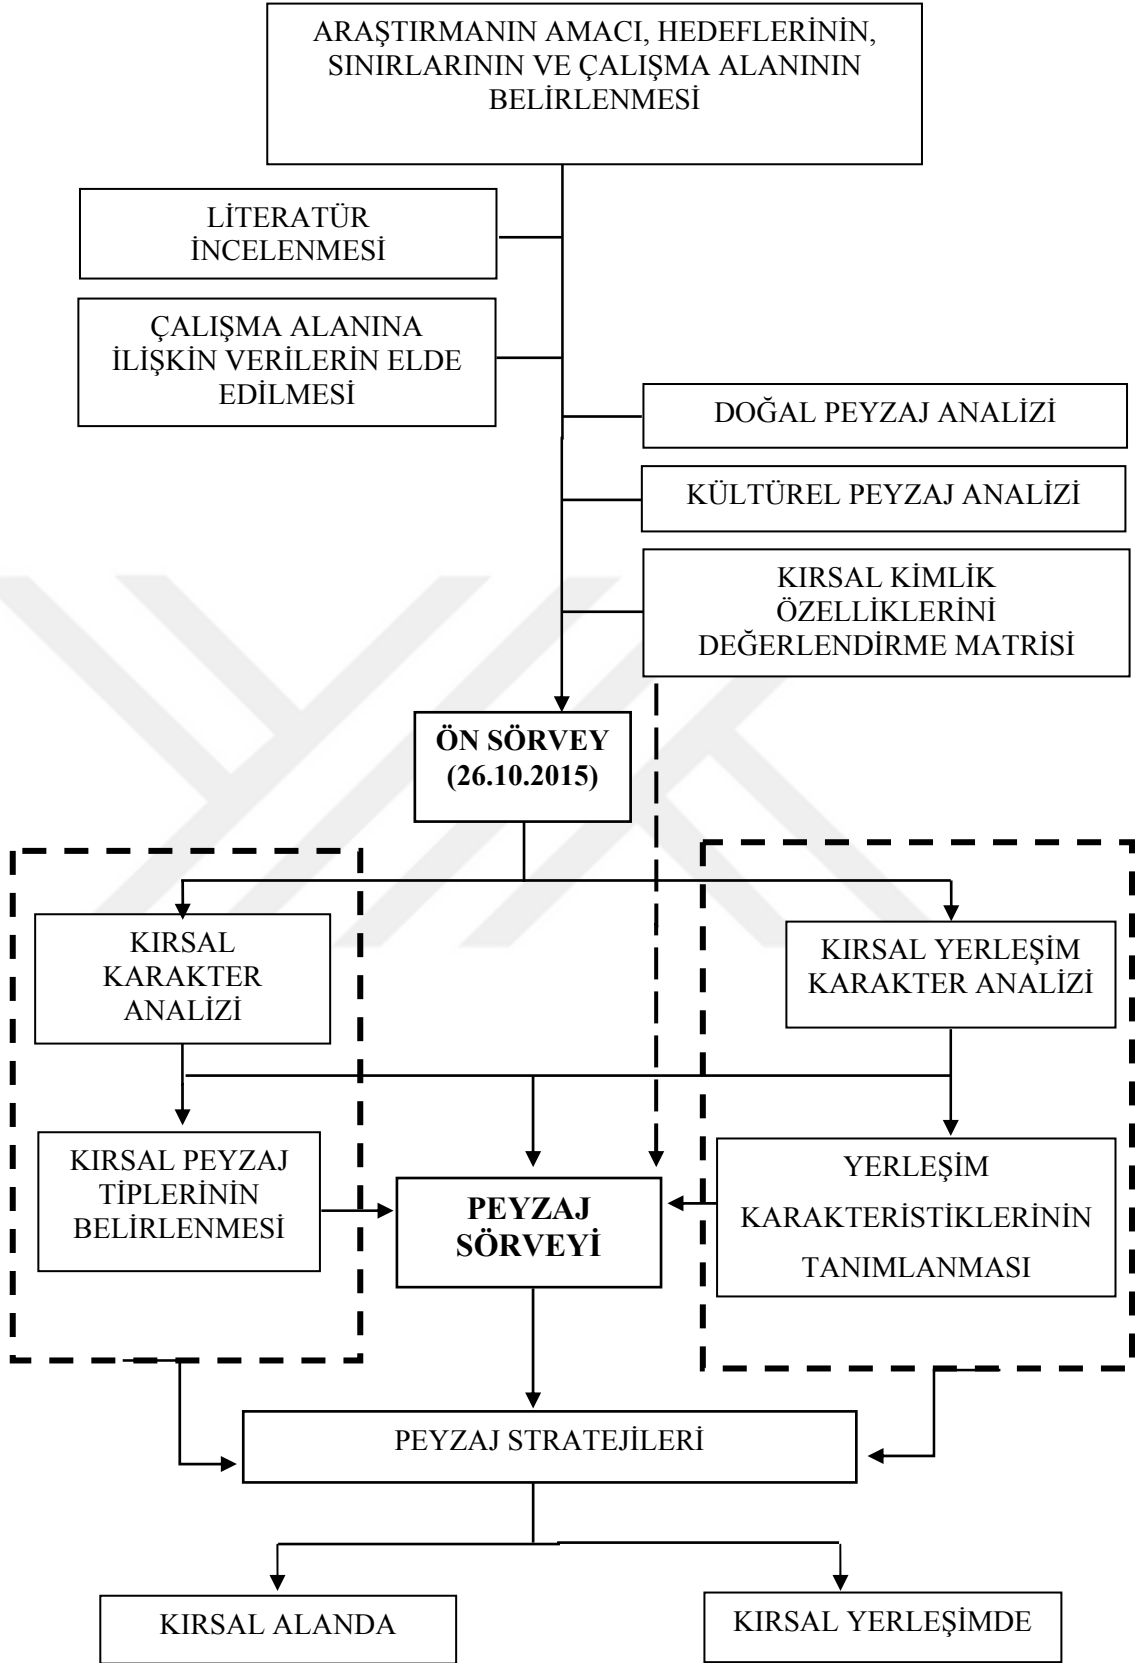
ARAŞTIRMANIN AMACI, HEDEFLERİNİN, SINIRLARININ VE ÇALIŞMA ALANININ BELİRLENMESİ

LİTERATÜR İNCELENMESİ

ÇALIŞMA ALANINA İLİŞKİN VERİLERİN ELDE EDİLMESİ

DOĞAL PEYZAJ ANALİZİ

KÜLTÜREL PEYZAJ ANALİZİ

KIRSAL KİMLİK ÖZELLİKLERİNİ DEĞERLENDİRME MATRİSİ

ÖN SÖRVEY (26.10.2015)

KIRSAL KARAKTER ANALİZİ

KIRSAL YERLEŞİM KARAKTER ANALİZİ

KIRSAL PEYZAJ TİPLERİNİN BELİRLENMESİ

PEYZAJ SÖRVEYİ

YERLEŞİM KARAKTERİSTİKLERİNİN TANIMLANMASI

PEYZAJ STRATEJİLERİ

KIRSAL ALANDA

KIRSAL YERLEŞİMDE